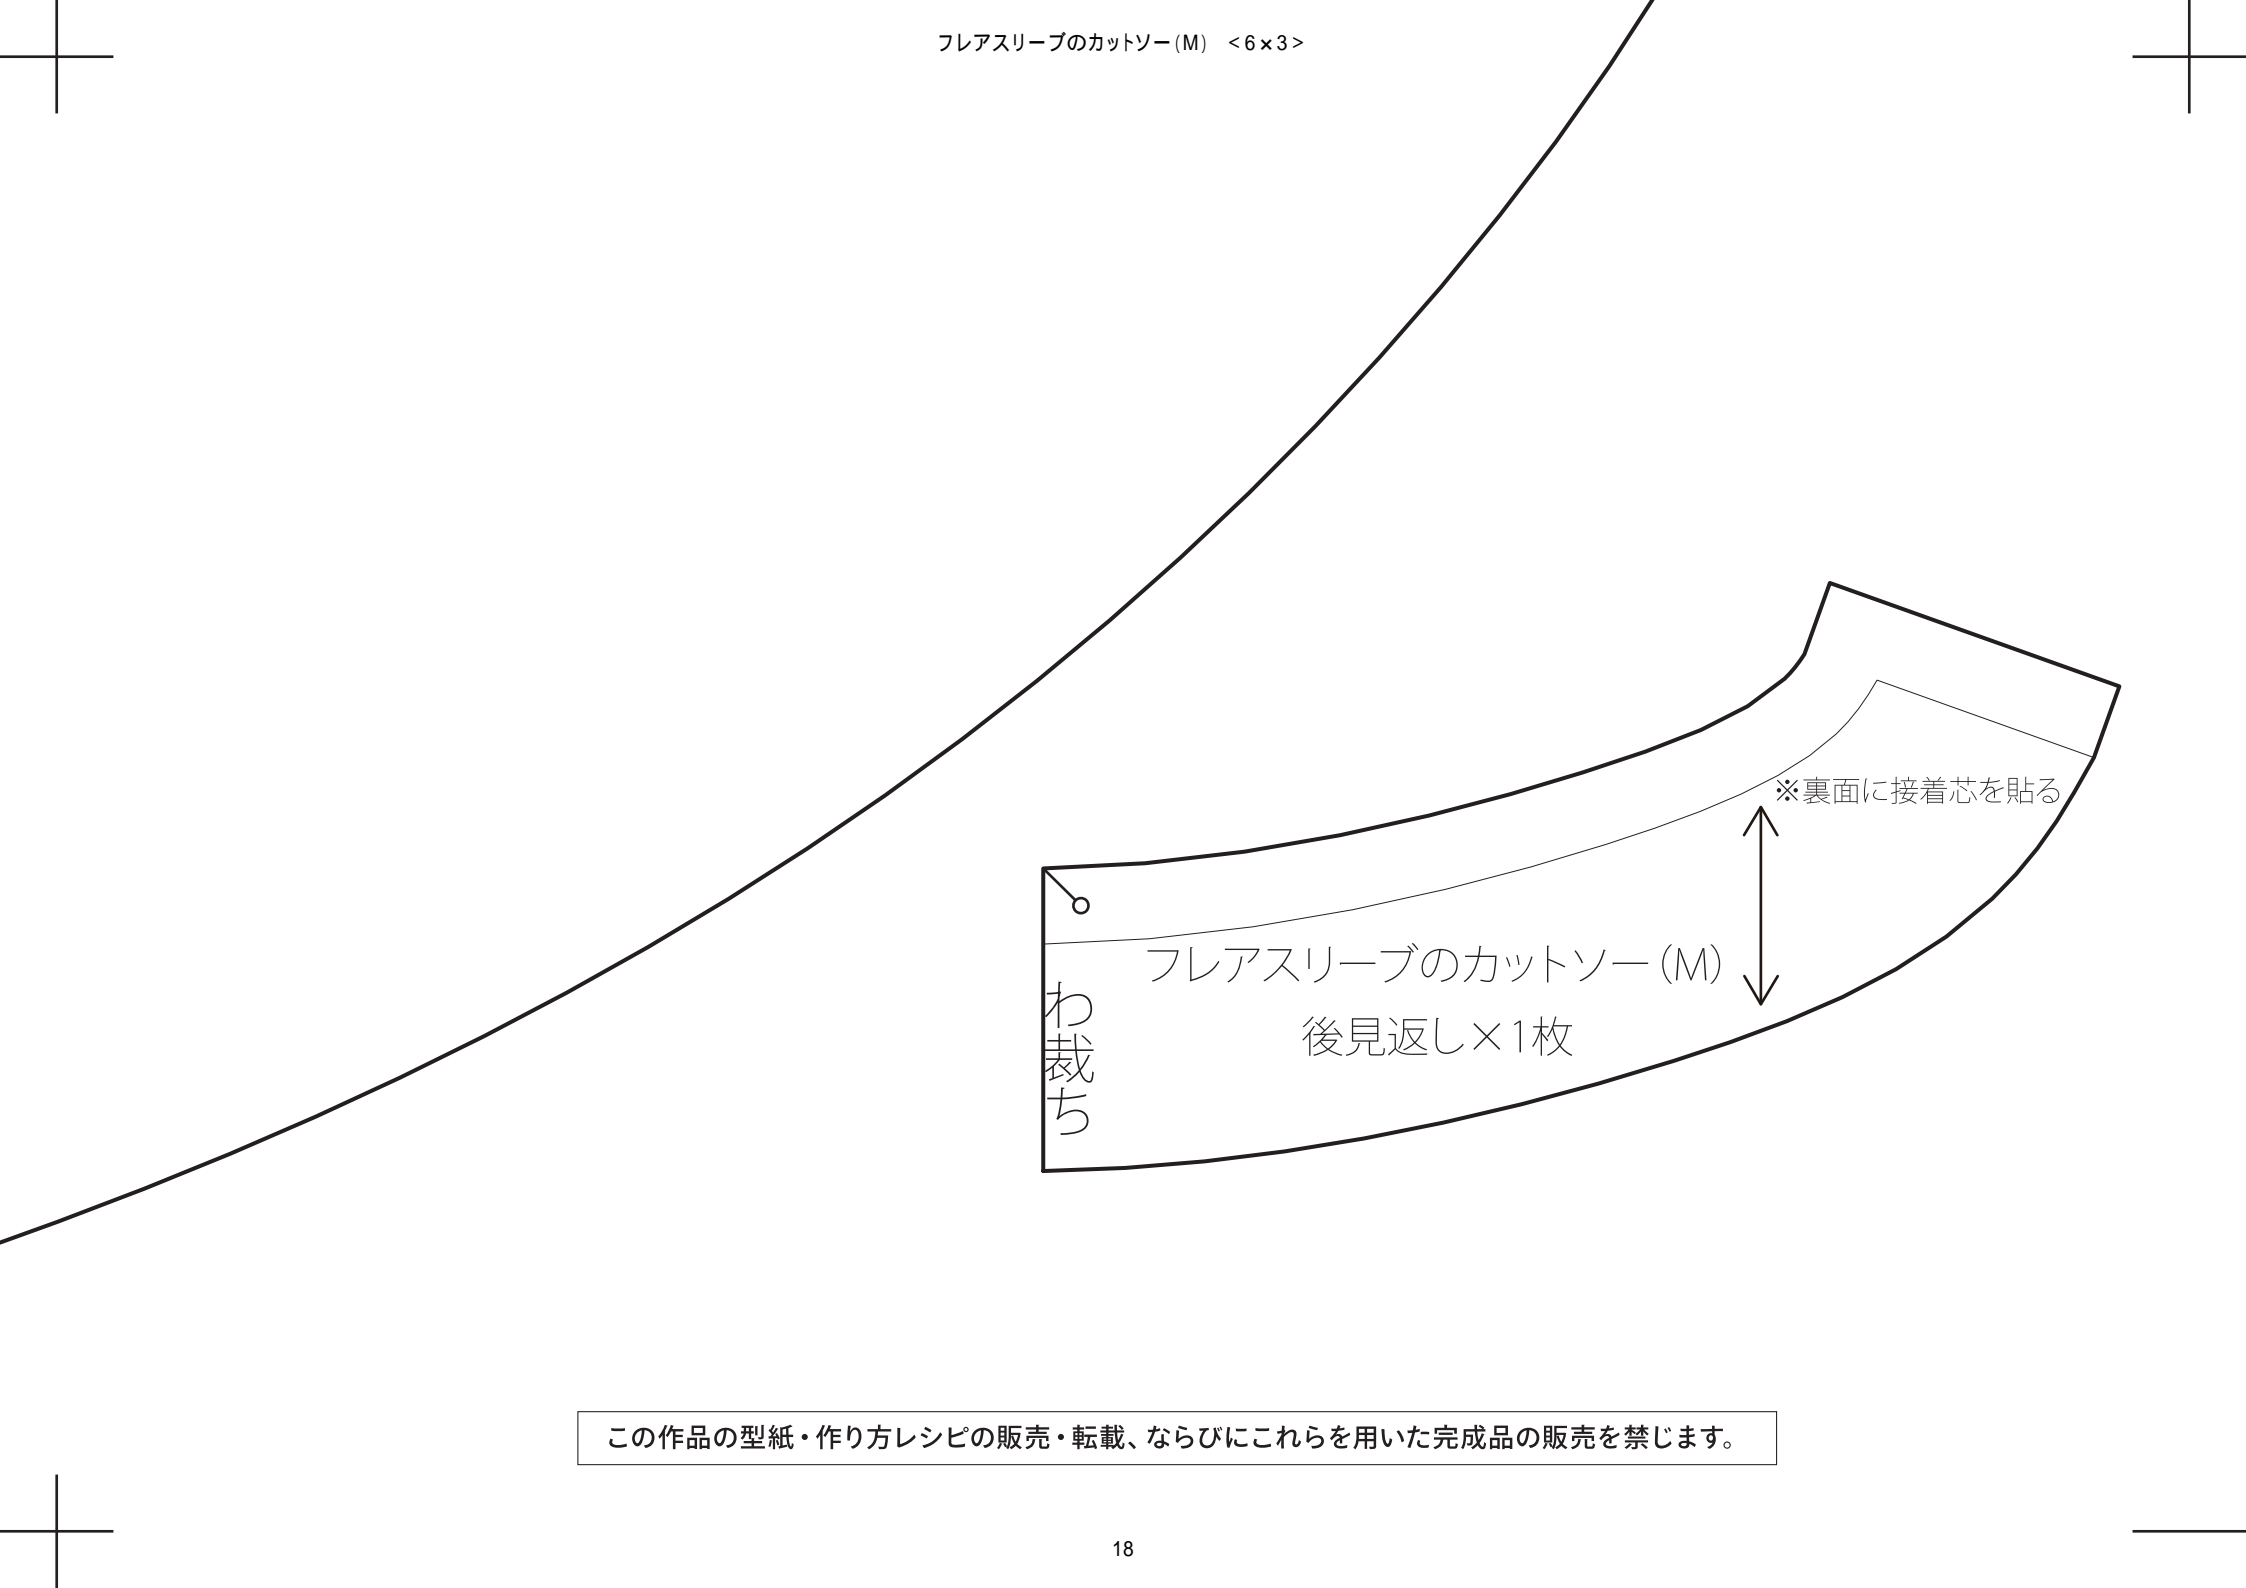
フレアスリーブのカットソー（M）　＜6×3＞

※裏面に接着芯を貼る

フレアスリーブのカットソー（M）
後見返し×1枚

わ裁ち

この作品の型紙・作り方レシピの販売・転載、ならびにこれらを用いた完成品の販売を禁じます。

18